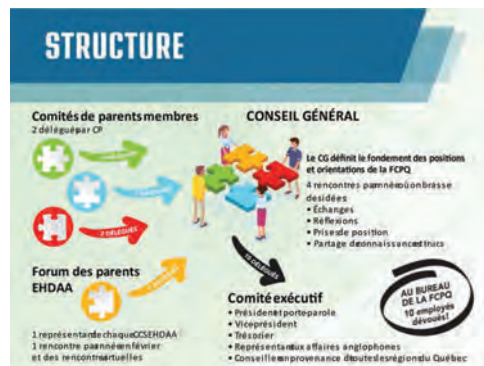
STRUCTURE

Comités de parents membres
2 délégués par CP

2 DÉLÉGUÉS

CONSEIL GÉNÉRAL

Le CG définit le fondement des positions et orientations de la FCPQ
4 rencontres par année où on brasse des idées
• Échanges
• Réflexions
• Prises de position
• Partage de connaissances et trucs

10 DÉLÉGUÉS

Forum des parents EHDAA
1 représentant de chaque CCSEHDAA
1 rencontre par année en février et des rencontres virtuelles

Comité exécutif
• Président porte-parole
• Vice-président
• Trésorier
• Représentant aux affaires anglophones
• Conseillers en provenance de toutes les régions du Québec

AU BUREAU DE LA FCPQ
10 employés dévoués!